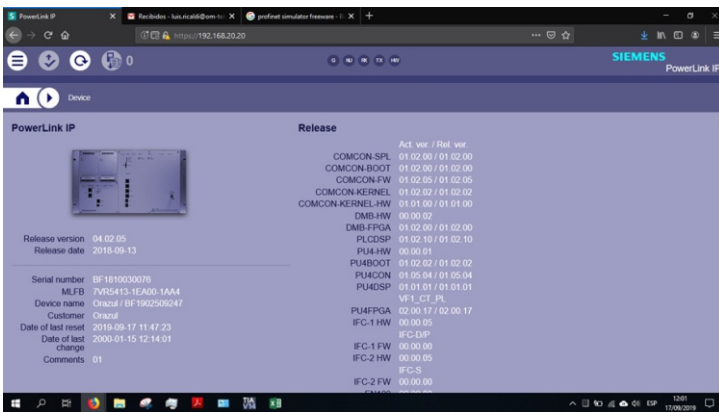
PowerLink IP | Recibidos - luis.ricaldi@om-tv | profinet simulator freeware - | +

https://192.168.20.20

0

SIEMENS
PowerLink IP

Device

PowerLink IP

Release version 04.02.05
Release date 2018-09-13

Serial number BF1810030076
MLFB 7VR5413-1EA00-1AA4
Device name Orazul / BF1902509247
Customer Orazul
Date of last reset 2019-09-17 11:47:23
Date of last change 2000-01-15 12:14:01
Comments 01

Release

| | Act. ver. / Rel. ver. |
|---|---|
| COMCON-SPL | 01.02.00 / 01.02.00 |
| COMCON-BOOT | 01.02.00 / 01.02.00 |
| COMCON-FW | 01.02.05 / 01.02.05 |
| COMCON-KERNEL | 01.02.02 / 01.02.02 |
| COMCON-KERNEL-HW | 01.01.00 / 01.01.00 |
| DMB-HW | 00.00.02 |
| DMB-FPGA | 01.02.00 / 01.02.00 |
| PLCDSP | 01.02.10 / 01.02.10 |
| PU4-HW | 00.00.01 |
| PU4BOOT | 01.02.02 / 01.02.02 |
| PU4CON | 01.05.04 / 01.05.04 |
| PU4DSP | 01.01.01 / 01.01.01 |
| | VF1_CT_PL |
| PU4FPGA | 02.00.17 / 02.00.17 |
| IFC-1 HW | 00.00.05 |
| | IFC-D/P |
| IFC-1 FW | 00.00.00 |
| IFC-2 HW | 00.00.05 |
| | IFC-S |
| IFC-2 FW | 00.00.00 |

ESP 12:01 17/09/2019